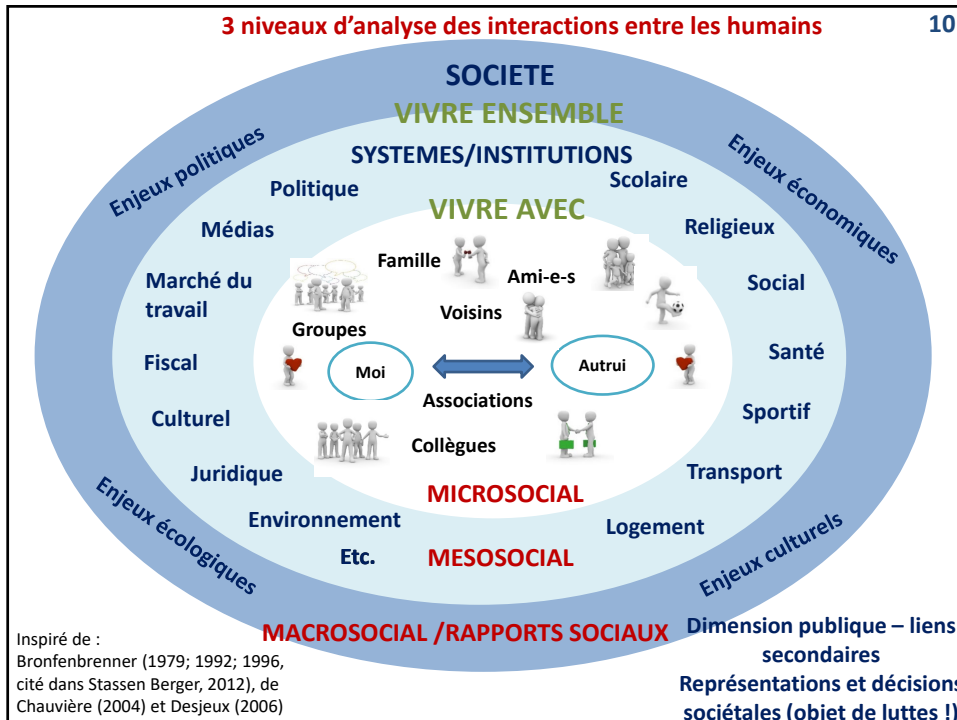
3 niveaux d'analyse des interactions entre les humains

10

SOCIETE

VIVRE ENSEMBLE

SYSTEMES/INSTITUTIONS

Enjeux politiques

Enjeux économiques

Politique

Scolaire

Médias

Religieux

Marché du travail

Social

Fiscal

Santé

Culturel

Sportif

Juridique

Transport

Environnement

Logement

Etc.

VIVRE AVEC

Famille

Ami-e-s

Voisins

Groupes

Moi

Autrui

Associations

Collègues

MICROSOCIAL

MESOSOCIAL

Enjeux écologiques

Enjeux culturels

MACROSOCIAL /RAPPORTS SOCIAUX

Inspiré de : Bronfenbrenner (1979; 1992; 1996, cité dans Stassen Berger, 2012), de Chauvière (2004) et Desjeux (2006)

Dimension publique – liens secondaires
Représentations et décisions sociétales (objet de luttes !)